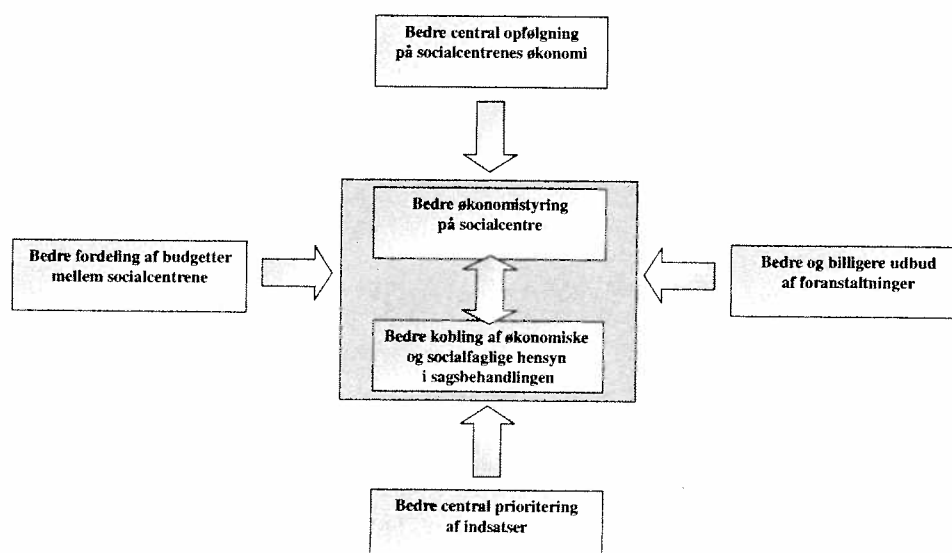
Bedre central opfølgning på socialcentrenes økonomi

Bedre fordeling af budgetter mellem socialcentrene

Bedre økonomistyring på socialcentre

Bedre kobling af økonomiske og socialfaglige hensyn i sagsbehandlingen

Bedre og billigere udbud af foranstaltninger

Bedre central prioritering af indsatser